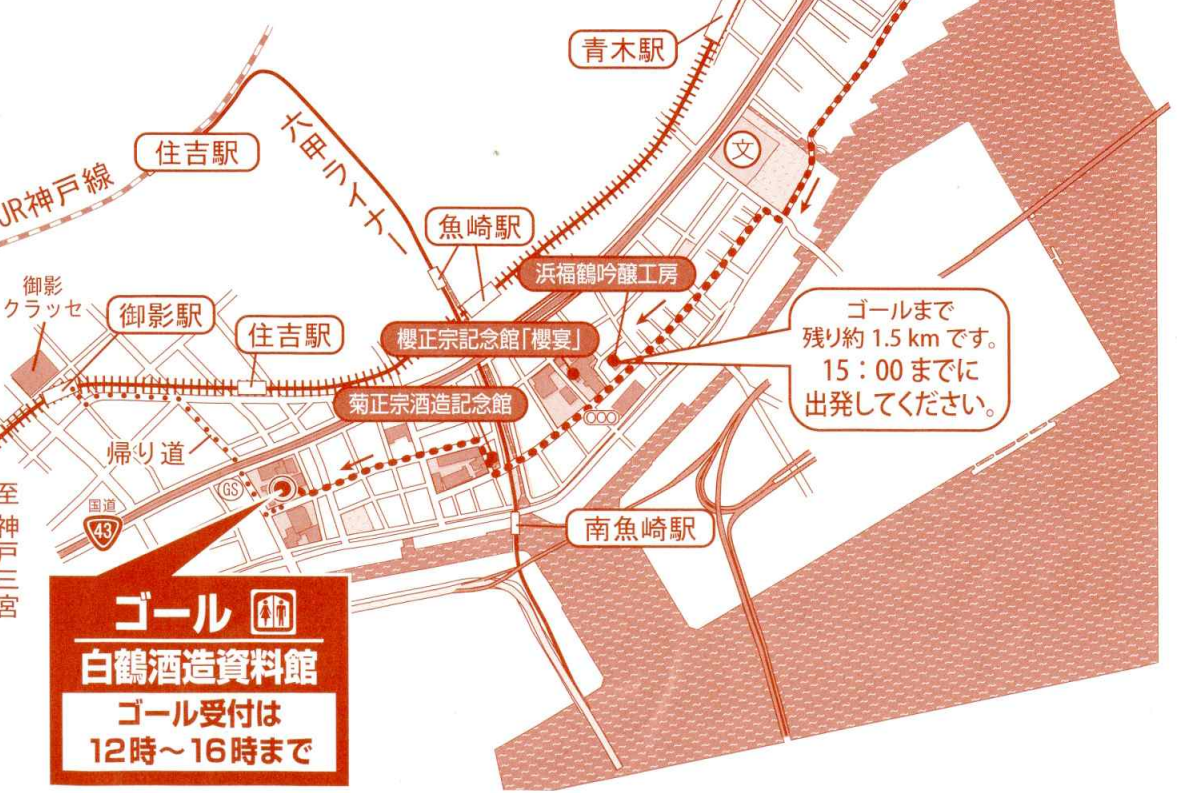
青木駅

住吉駅

六甲ライナー

JR神戸線

文

魚崎駅

浜福鶴吟醸工房

御影クラッセ

御影駅

住吉駅

櫻正宗記念館「櫻宴」

ゴールまで残り約 1.5 km です。15：00 までに出発してください。

菊正宗酒造記念館

帰り道

GS

国道 43

至神戸三宮

南魚崎駅

ゴール

白鶴酒造資料館

ゴール受付は12時～16時まで